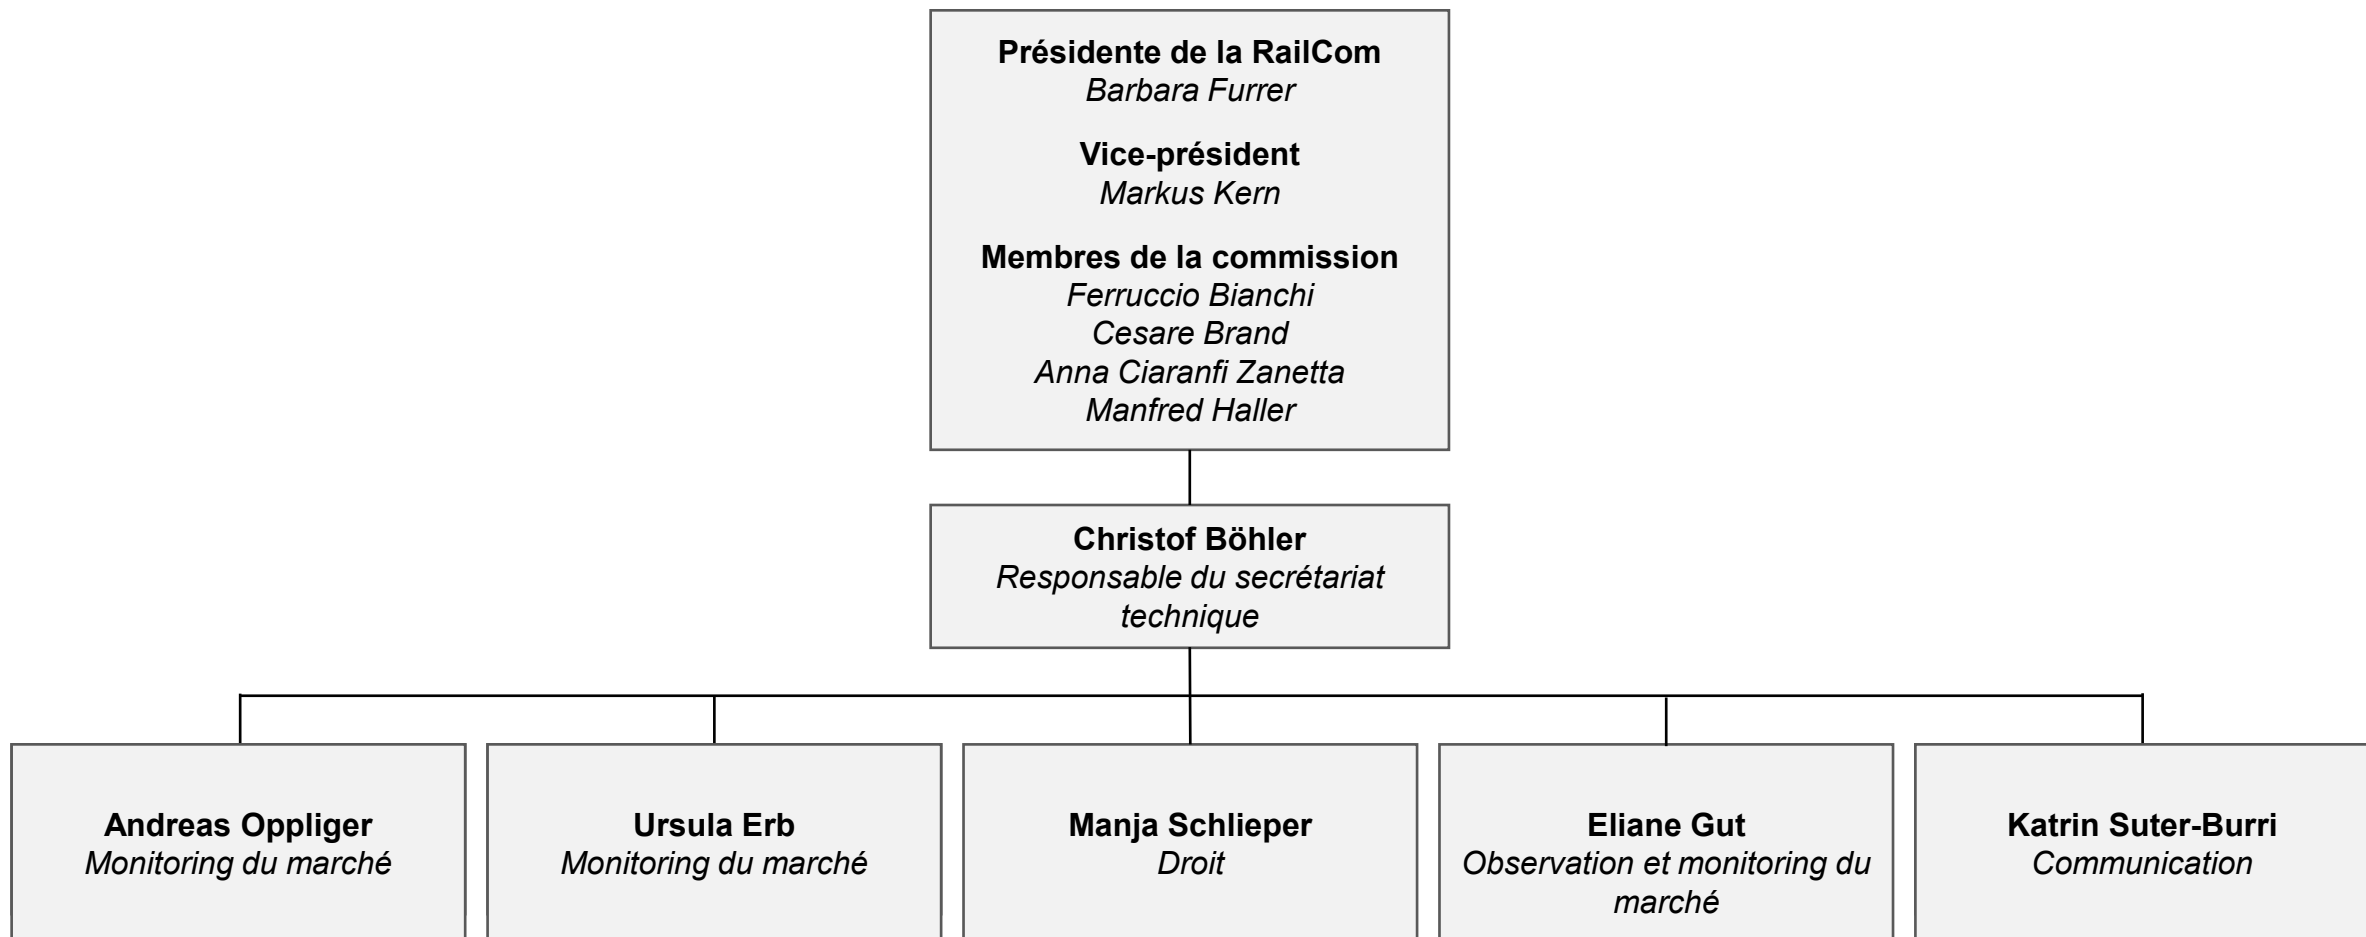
**Présidente de la RailCom**
*Barbara Furrer*

**Vice-président**
*Markus Kern*

**Membres de la commission**
*Ferruccio Bianchi*
*Cesare Brand*
*Anna Ciaranfi Zanetta*
*Manfred Haller*

**Christof Böhler**
*Responsable du secrétariat technique*

**Andreas Oppliger**
*Monitoring du marché*

**Ursula Erb**
*Monitoring du marché*

**Manja Schlieper**
*Droit*

**Eliane Gut**
*Observation et monitoring du marché*

**Katrin Suter-Burri**
*Communication*